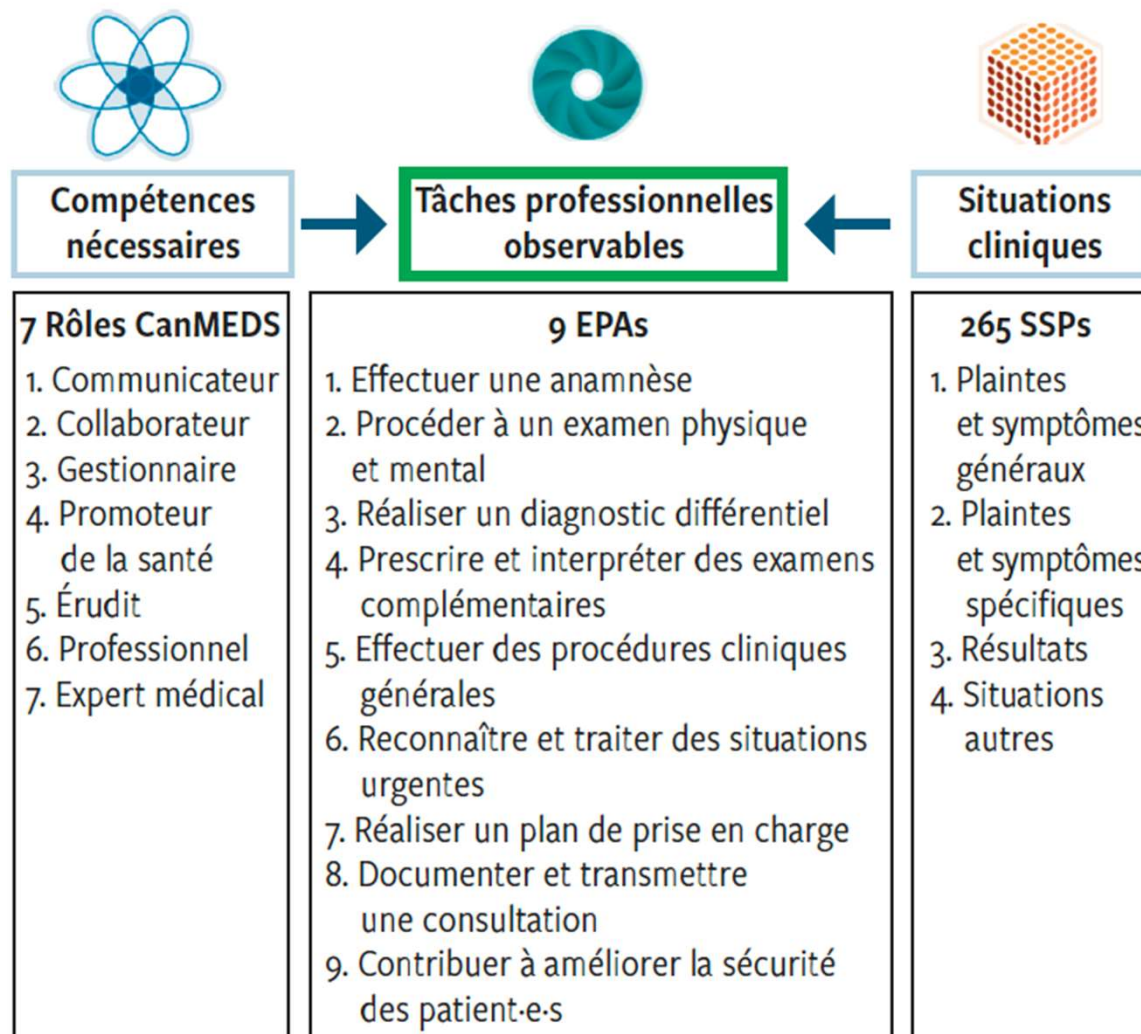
Compétences nécessaires

Tâches professionnelles observables

Situations cliniques

7 Rôles CanMEDS
1. Communicateur
2. Collaborateur
3. Gestionnaire
4. Promoteur de la santé
5. Érudit
6. Professionnel
7. Expert médical

9 EPAs
1. Effectuer une anamnèse
2. Procéder à un examen physique et mental
3. Réaliser un diagnostic différentiel
4. Prescrire et interpréter des examens complémentaires
5. Effectuer des procédures cliniques générales
6. Reconnaître et traiter des situations urgentes
7. Réaliser un plan de prise en charge
8. Documenter et transmettre une consultation
9. Contribuer à améliorer la sécurité des patient·e·s

265 SSPs
1. Plaintes et symptômes généraux
2. Plaintes et symptômes spécifiques
3. Résultats
4. Situations autres